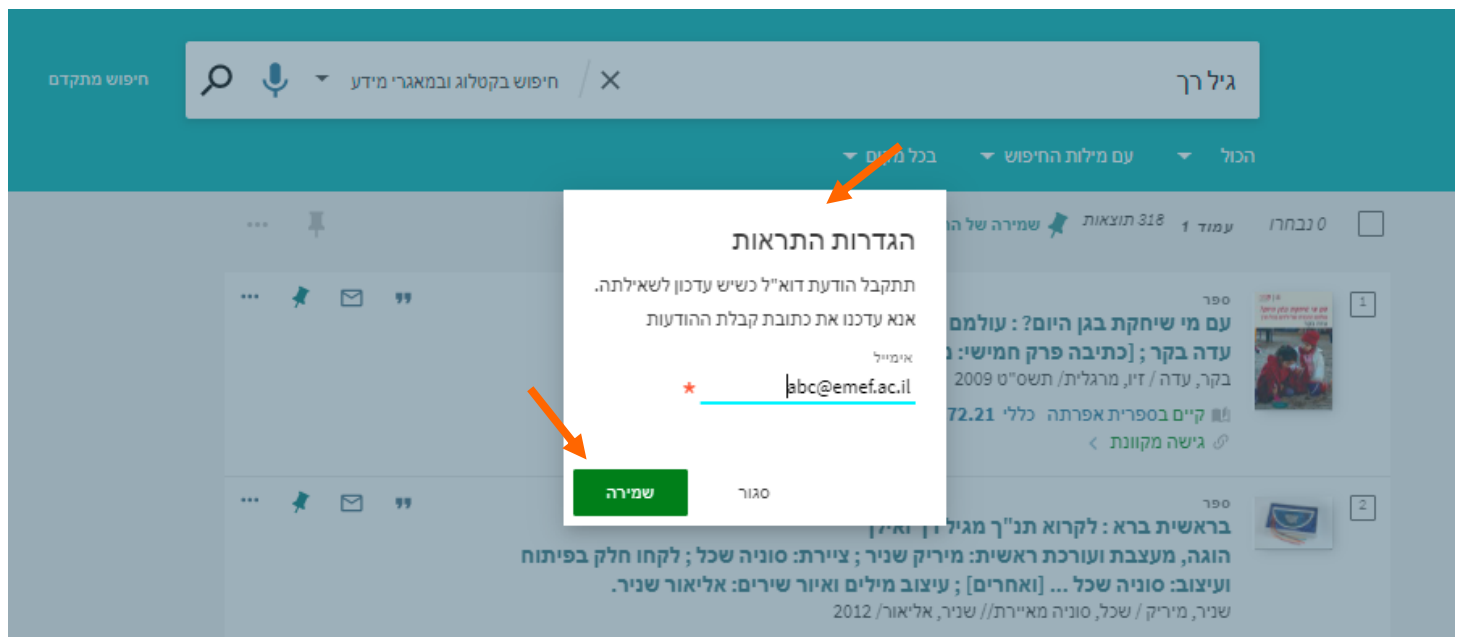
גיל רך
חיפוש בקטלוג ובמאגרי מידע
חיפוש מתקדם
הכול
עם מילות החיפוש
בכל מקום

0 נבחרו
עמוד 1
318 תוצאות
שמירה של ה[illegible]

הגדרות התראות
תתקבל הודעת דוא"ל כשיש עדכון לשאילתה.
אנא עדכנו את כתובת קבלת ההודעות
אימייל
abc@emef.ac.il *
סגור
שמירה

1
ספר
עם מי שיחקת בגן היום? : עולמ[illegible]
עדה בקר ; [כתיבה פרק חמישי: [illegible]
בקר, עדה / זיו, מרגלית/ תשס"ט 2009
קיים בספרית אפרתה כללי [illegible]72.21
גישה מקוונת

2
ספר
בראשית ברא : לקרוא תנ"ך מגיל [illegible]ך ואילך
הוגה, מעצבת ועורכת ראשית: מיריק שניר ; ציירת: סוניה שכל ; לקחו חלק בפיתוח ועיצוב: סוניה שכל ... [ואחרים] ; עיצוב מילים ואיור שירים: אליאור שניר.
שניר, מיריק / שכל, סוניה מאיירת// שניר, אליאור/ 2012